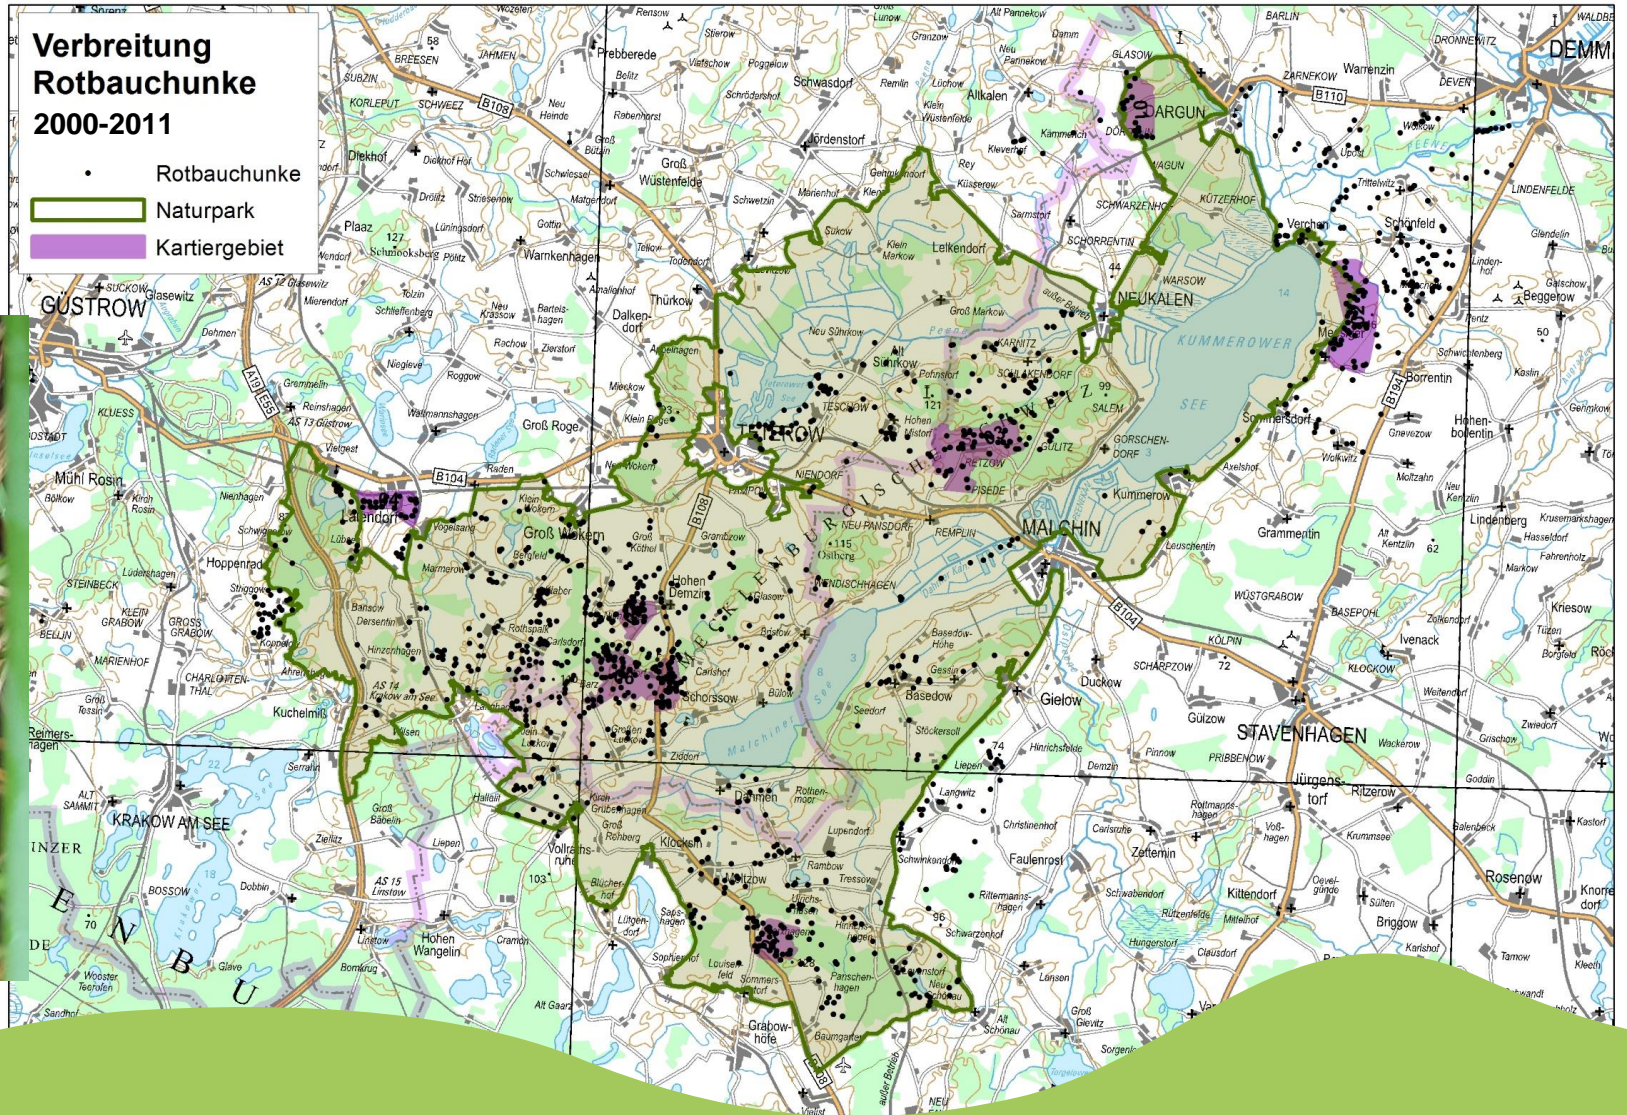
Verbreitung Rotbauchunke 2000-2011

Rotbauchunke
Naturpark
Kartiergebiet

GÜSTROW
TETEROW
MALCHIN
NEUKALEN
DARGUN
STAVENHAGEN
KRAKOW AM SEE
KUMMEROWER SEE
Malchiner See
MECKLENBURGISCHE SCHWEIZ
Groß Wokern
Hohen Demzin
Schorssow
Basedow
Gielow
Dahmen
Klocksin
Remplin
Kummerow
Verchen
Schönfeld
Meesiger
Borrentin
Lelkendorf
Sukow
Thürkow
Warnkenhagen
Laiendorf
Hoppenrade
Kuchelmiß
Zettemin
Faulenrost
Kittendorf
Briggow
Rosenow
Ivenack
Kriesow
Lindenberg
Grammentin
Duckow
Jürgenstorf
Ritzerow
Pisede
Neu Pansdorf
Wendischhagen
Gülzow
Warrenzin
Lindenfelde
Beggerow
Groß Roge
Mühl Rosin
Plaaz
Dalkendorf
Schwasdorf
Altkalen
Jördenstorf
Groß Wüstenfelde
Dierkhof
Prebberede
Hohen Wangelin
Vollrathsruhe
Grabowhöfe
DEMM
B104
B108
B110